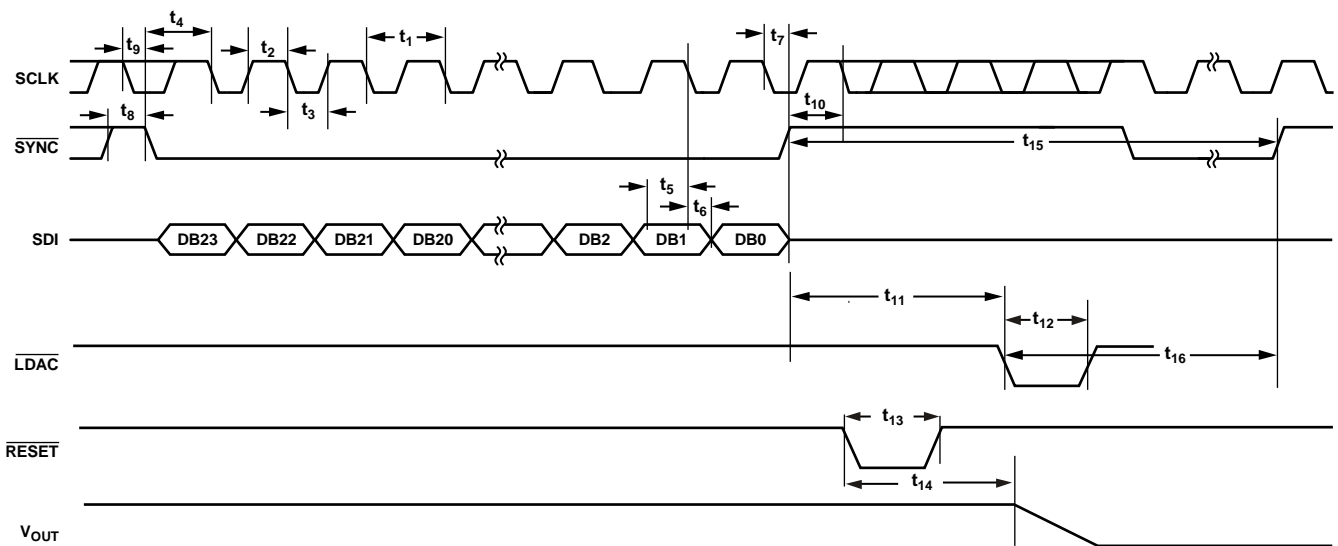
$t_4$ $t_9$ $t_2$ $t_1$ $t_7$

SCLK

$t_3$

$t_8$ $t_{10}$

$\overline{SYNC}$

$t_{15}$

$t_5$ $t_6$

SDI

DB23 DB22 DB21 DB20 DB2 DB1 DB0

$t_{11}$

$t_{12}$

$t_{16}$

$\overline{LDAC}$

$t_{13}$

$\overline{RESET}$

$t_{14}$

$V_{OUT}$